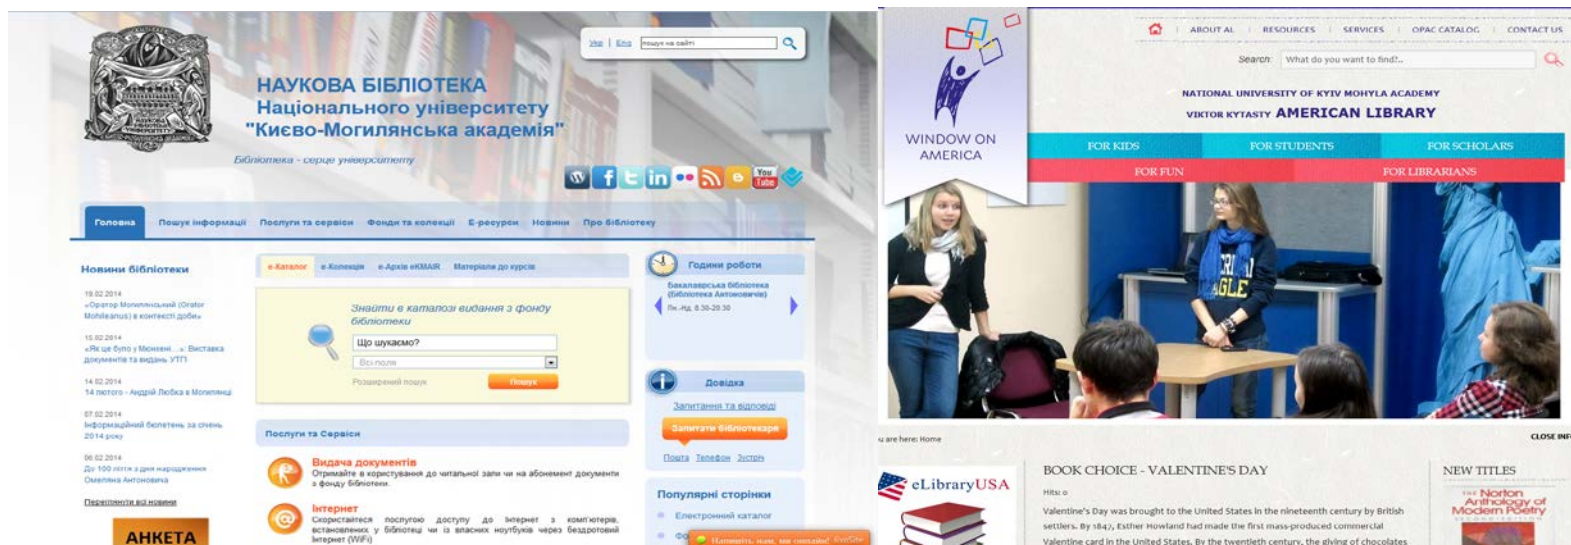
Укр | Eng пошук на сайті

НАУКОВА БІБЛІОТЕКА
Національного університету
"Києво-Могилянська академія"

Бібліотека - серце університету

Головна | Пошук інформації | Послуги та сервіси | Фонди та колекції | Е-ресурси | Новини | Про бібліотеку

Новини бібліотеки

19.02.2014
«Оратор Могилянський (Orator Mohileanus) в контексті доби»

15.02.2014
«Як це було у Межигір…» Виставка документів та видань УТП

14.02.2014
14 лютого - Андрій Любка в Могилянці

07.02.2014
Інформаційний бюлетень за січень 2014 року

06.02.2014
До 100 ліття з дня народження Олександра Антоновича

Переглянути всі новини

АНКЕТА

е-Каталог | е-Колекція | е-Архів eKMAIR | Матеріали до курсів

Знайти в каталозі видання з фонду бібліотеки

Що шукаємо?
Всі поля
Розширений пошук
Пошук

Послуги та Сервіси

Видача документів
Отримайте в користування до читальної зали чи на абонемент документи з фонду бібліотеки.

Інтернет
Скористайтеся послугою доступу до Інтернет з комп'ютерів, встановлених у бібліотеці чи із власних ноутбуків через бездротовий Інтернет (WiFi)

Години роботи
Бакалаврська бібліотека (Бібліотека Антоновичів)
Пн.-Пт. 8.30-20.30

Довідка
Запитання та відповіді
Запитати бібліотекаря
Пошта Телефон Зустріч

Популярні сторінки
Електронний каталог

Напишіть нам, ми онлайн!

ABOUT AL | RESOURCES | SERVICES | OPAC CATALOG | CONTACT US

Search: What do you want to find?..

WINDOW ON AMERICA

NATIONAL UNIVERSITY OF KYIV MOHYLA ACADEMY
VIKTOR KYTASTY AMERICAN LIBRARY

FOR KIDS | FOR STUDENTS | FOR SCHOLARS
FOR FUN | FOR LIBRARIANS

u are here: Home
CLOSE INF

eLibraryUSA

BOOK CHOICE - VALENTINE'S DAY
Hits: 0
Valentine's Day was brought to the United States in the nineteenth century by British settlers. By 1847, Esther Howland had made the first mass-produced commercial Valentine card in the United States. By the twentieth century, the giving of chocolates

NEW TITLES
The Norton Anthology of Modern Poetry